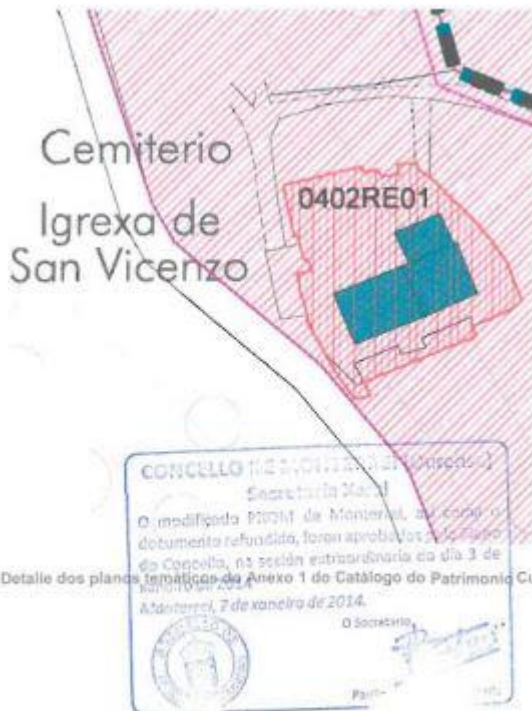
Cemiterio

Igrexa de San Vicenzo

0402RE01

CONCELLO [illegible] (Ourense)
Secretaría Xeral
O modificado PXOM de Monterrei, así como o documento refundido, foron aprobados polo Pleno do Concello, na sesión extraordinaria do día 3 de xaneiro de 2014.
Monterrei, 7 de xaneiro de 2014.
O Secretario,

Detalle dos planos temáticos do Anexo 1 do Catálogo do Patrimonio Cu